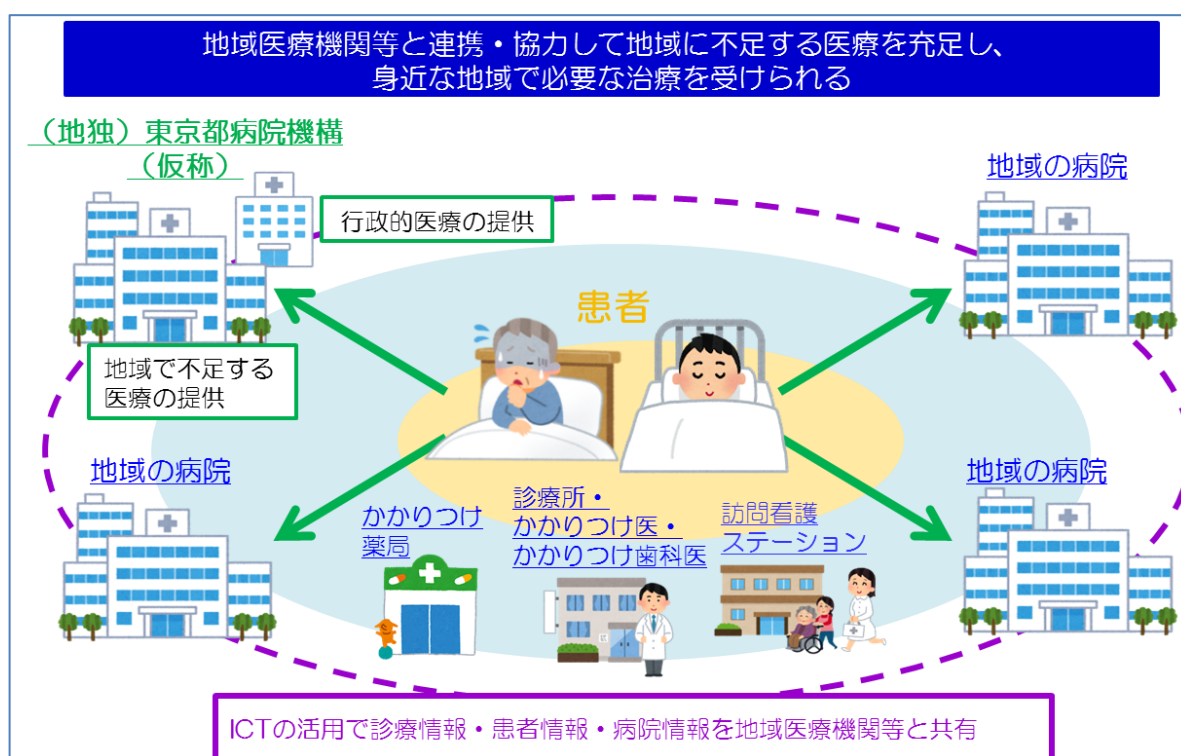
地域医療機関等と連携・協力して地域に不足する医療を充足し、
身近な地域で必要な治療を受けられる

（地独）東京都病院機構
（仮称）

地域の病院

行政的医療の提供

患者

地域で不足する
医療の提供

地域の病院

地域の病院

かかりつけ
薬局

診療所・
かかりつけ医・
かかりつけ歯科医

訪問看護
ステーション

ICTの活用で診療情報・患者情報・病院情報を地域医療機関等と共有